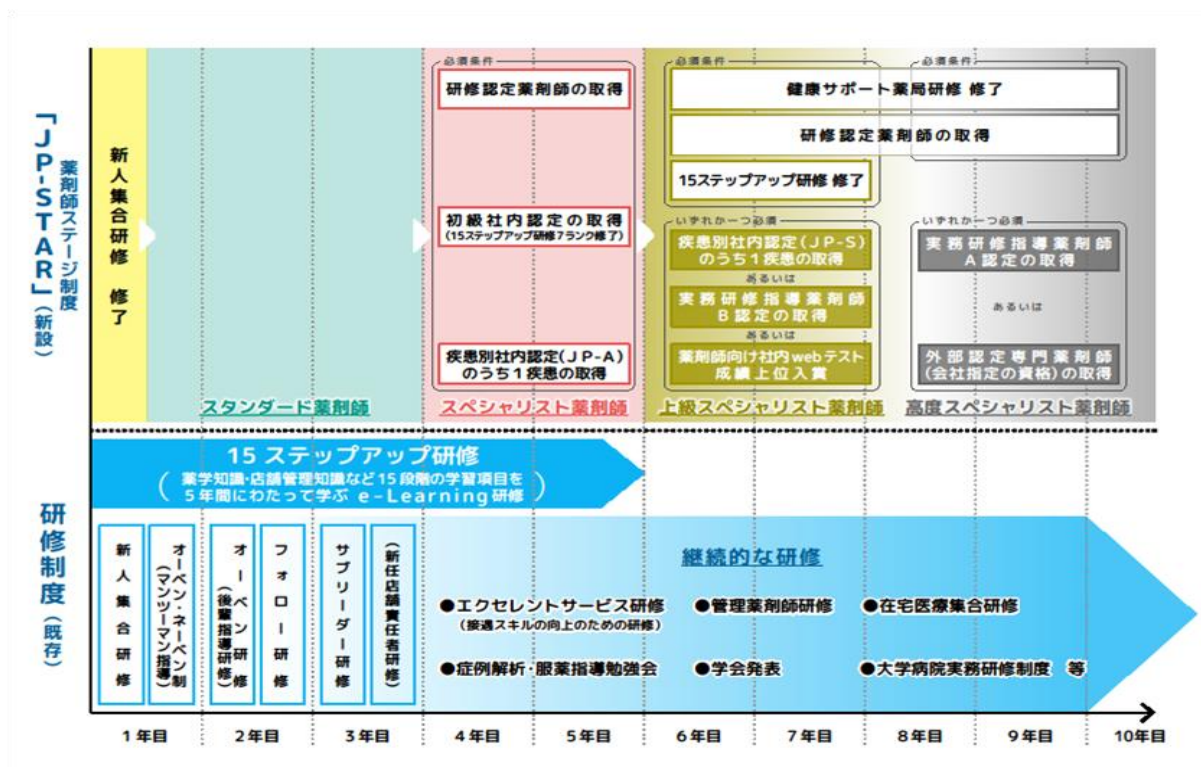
薬剤師ステージ制度
「JP-STAR」(新設)

新人集合研修 修了

スタンダード薬剤師

必須条件
研修認定薬剤師の取得
初級社内認定の取得
(15ステップアップ研修7ランク修了)
疾患別社内認定(JP-A)のうち1疾患の取得

スペシャリスト薬剤師

必須条件
健康サポート薬局研修 修了
研修認定薬剤師の取得
15ステップアップ研修 修了

いずれか一つ必須
疾患別社内認定(JP-S)のうち1疾患の取得
あるいは
実務研修指導薬剤師 B認定の取得
あるいは
薬剤師向け社内webテスト 成績上位入賞

上級スペシャリスト薬剤師

必須条件
いずれか一つ必須
実務研修指導薬剤師 A認定の取得
あるいは
外部認定専門薬剤師 (会社指定の資格)の取得

高度スペシャリスト薬剤師

研修制度(既存)

15 ステップアップ研修
(薬学知識・店舗管理知識など15段階の学習項目を5年間にわたって学ぶ e-Learning研修)

新人集合研修
オーベン・ネーベン制(マンツーマン指導)
オーベン研修(後輩指導研修)
フォロー研修
サブリーダー研修
(新任店舗責任者研修)

継続的な研修
●エクセレントサービス研修
(接遇スキルの向上のための研修)
●管理薬剤師研修
●在宅医療集合研修
●症例解析・服薬指導勉強会
●学会発表
●大学病院実務研修制度 等

1年目
2年目
3年目
4年目
5年目
6年目
7年目
8年目
9年目
10年目